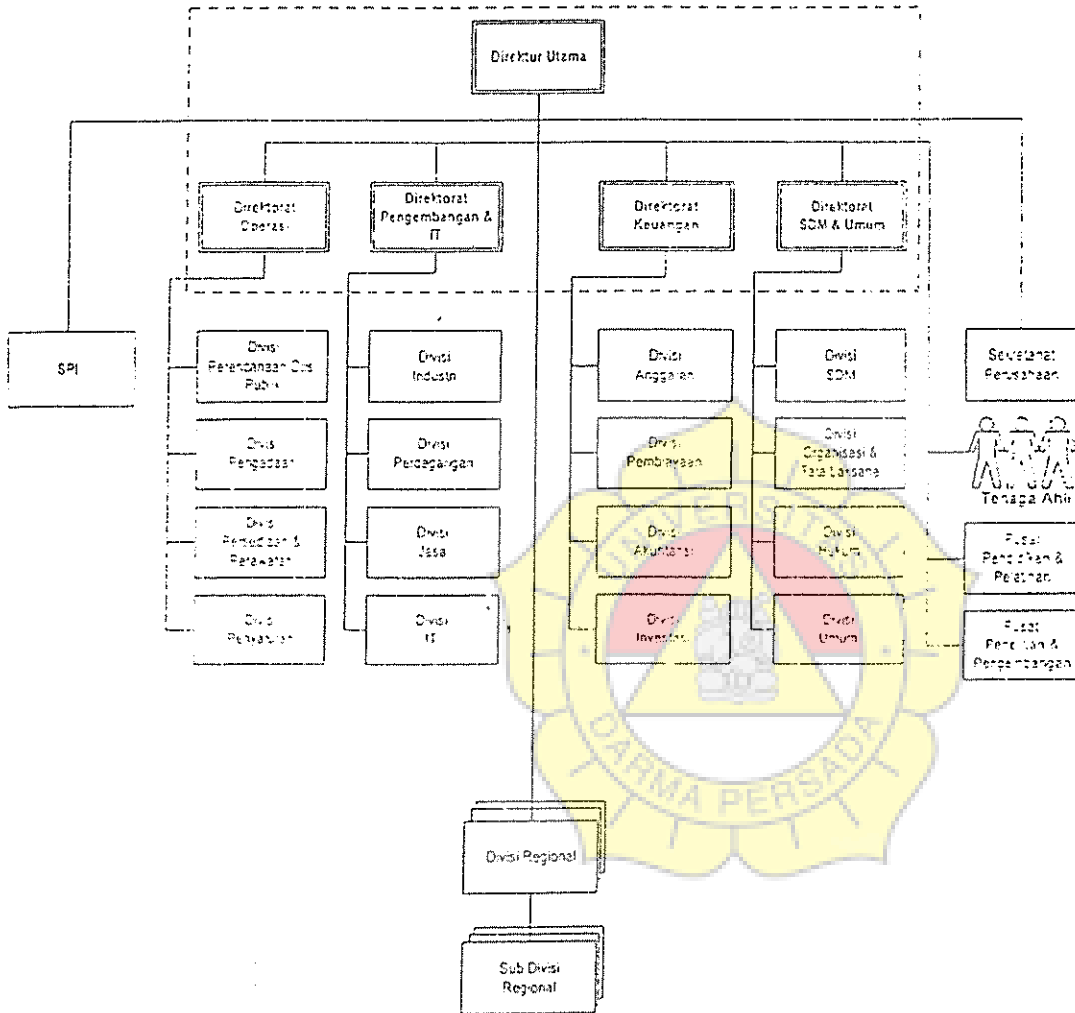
Direktur Utama

Direktorat Operasi

Direktorat Pengembangan & IT

Direktorat Keuangan

Direktorat SDM & Umum

SPI

Divisi Perencanaan Pus Publik

Divisi Pengadaan

Divisi Pemeliharaan & Perawatan

Divisi Penyaluran

Divisi Industri

Divisi Perdagangan

Divisi Jasa

Divisi IT

Divisi Anggaran

Divisi Pembiayaan

Divisi Akuntansi

Divisi Investasi

Divisi SDM

Divisi Organisasi & Tata Laksana

Divisi Hukum

Divisi Umum

Sekretariat Perusahaan

Tenaga Ahli

Pusat Pendidikan & Pelatihan

Pusat Penelitian & Pengembangan

Divisi Regional

Sub Divisi Regional

UNIVERSITAS DARMA PERSADA